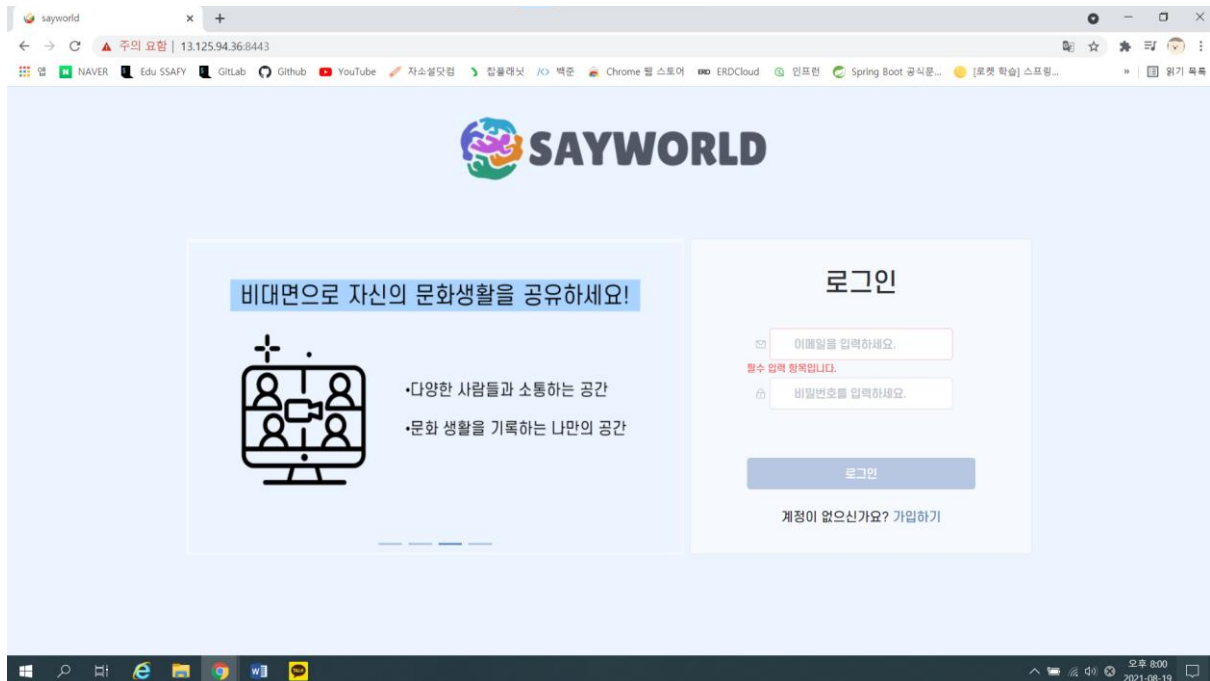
sayworld

주의 요함 | 13.125.94.36:8443

앱 NAVER Edu SSAFY GitLab Github YouTube 자소설닷컴 잡플래닛 백준 Chrome 웹 스토어 ERDCloud 인프런 Spring Boot 공식문... [로켓 학습] 스프링... » 읽기 목록

SAYWORLD

비대면으로 자신의 문화생활을 공유하세요!

•다양한 사람들과 소통하는 공간

•문화 생활을 기록하는 나만의 공간

로그인

이메일을 입력하세요.

필수 입력 항목입니다.

비밀번호를 입력하세요.

로그인

계정이 없으신가요? 가입하기

오후 8:00
2021-08-19